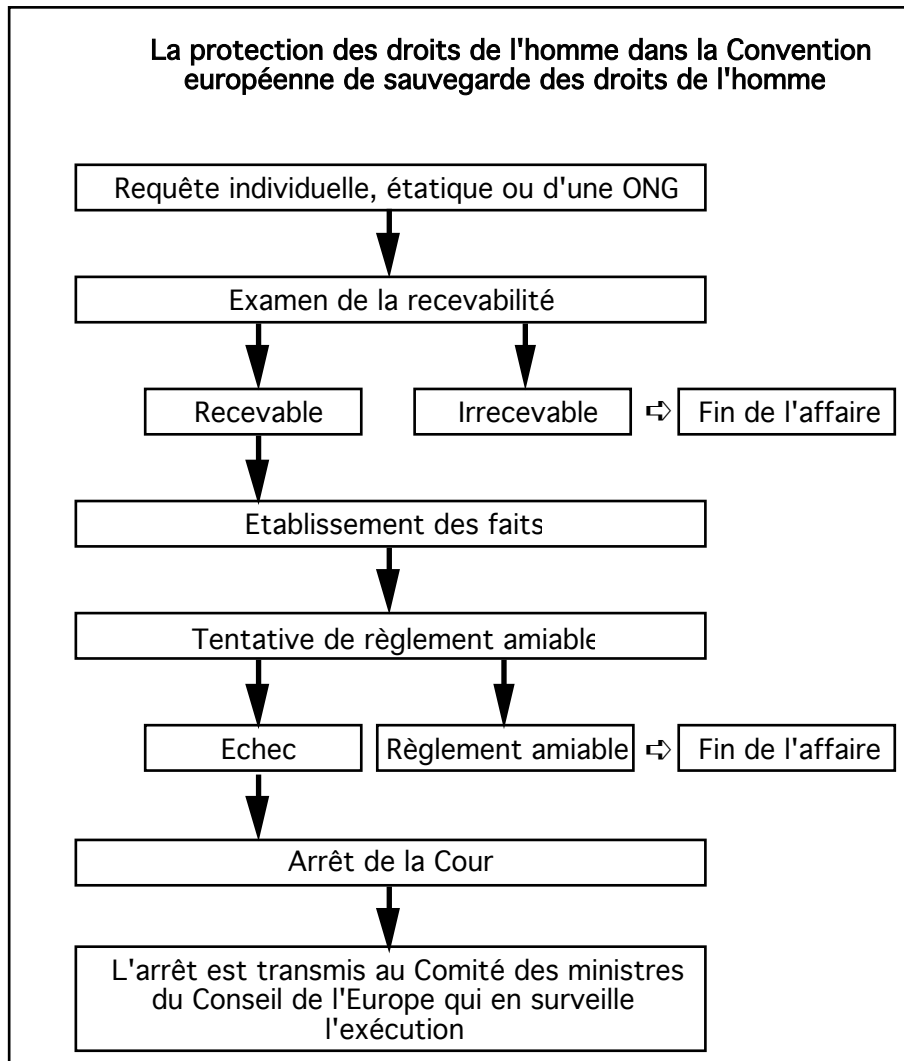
La protection des droits de l'homme dans la Convention européenne de sauvegarde des droits de l'homme

Requête individuelle, étatique ou d'une ONG

Examen de la recevabilité

Recevable

Irrecevable

Fin de l'affaire

Etablissement des faits

Tentative de règlement amiable

Echec

Règlement amiable

Fin de l'affaire

Arrêt de la Cour

L'arrêt est transmis au Comité des ministres du Conseil de l'Europe qui en surveille l'exécution